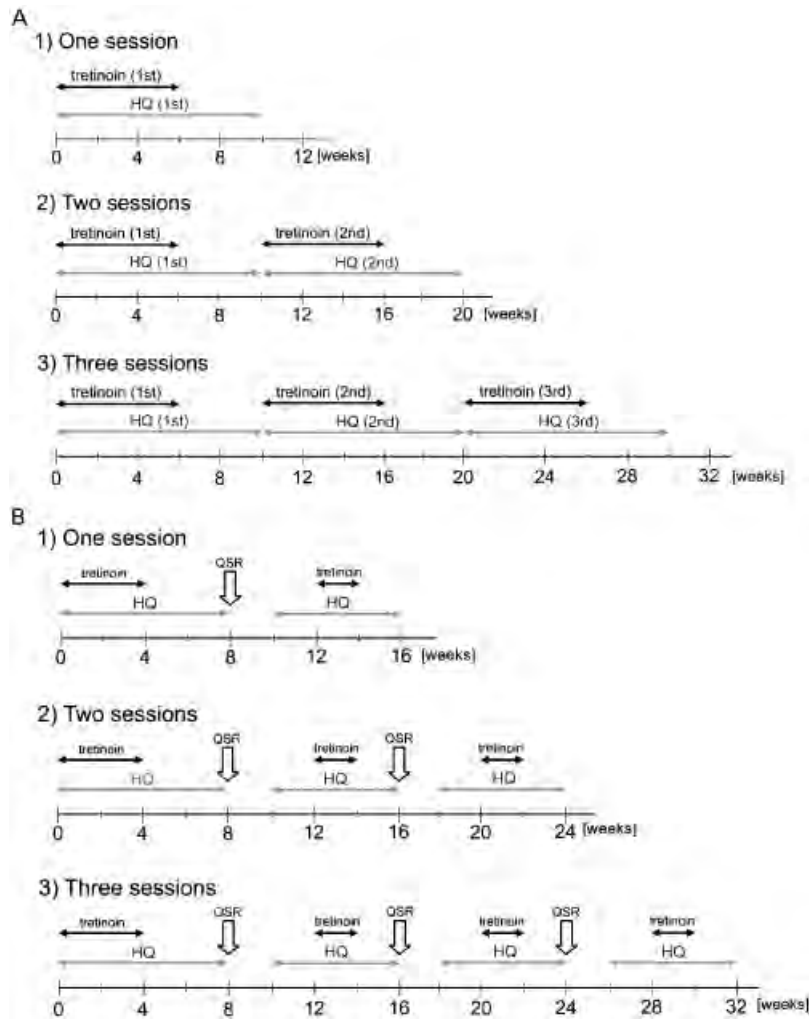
A

1) One session

tretinoin (1st)

HQ (1st)

0 4 8 12 [weeks]

2) Two sessions

tretinoin (1st)

tretinoin (2nd)

HQ (1st)

HQ (2nd)

0 4 8 12 16 20 [weeks]

3) Three sessions

tretinoin (1st)

tretinoin (2nd)

tretinoin (3rd)

HQ (1st)

HQ (2nd)

HQ (3rd)

0 4 8 12 16 20 24 28 32 [weeks]

B

1) One session

tretinoin

QSR

tretinoin

HQ

HQ

0 4 8 12 16 [weeks]

2) Two sessions

tretinoin

QSR

tretinoin

QSR

tretinoin

HQ

HQ

HQ

0 4 8 12 16 20 24 [weeks]

3) Three sessions

tretinoin

QSR

tretinoin

QSR

tretinoin

QSR

tretinoin

HQ

HQ

HQ

HQ

0 4 8 12 16 20 24 28 32 [weeks]